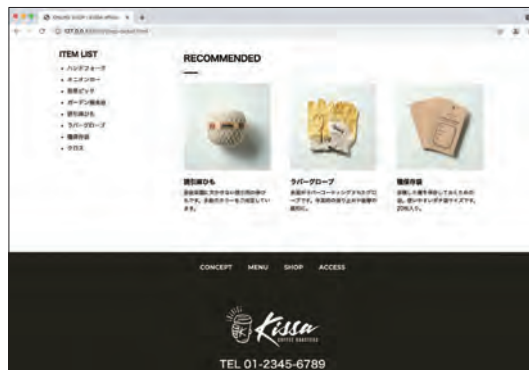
ITEM LIST

- ハンドフォーク
- ネコオンカー
- 園芸ピック
- ガーデン園芸品
- 誘引麻ひも
- ラバーグローブ
- 種保存袋
- ケロス

RECOMMENDED

誘引麻ひも

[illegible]

ラバーグローブ

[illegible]

種保存袋

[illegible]

CONCEPT MENU SHOP ACCESS

Kissa
COFFEE ROASTERS

TEL 01-2345-6789